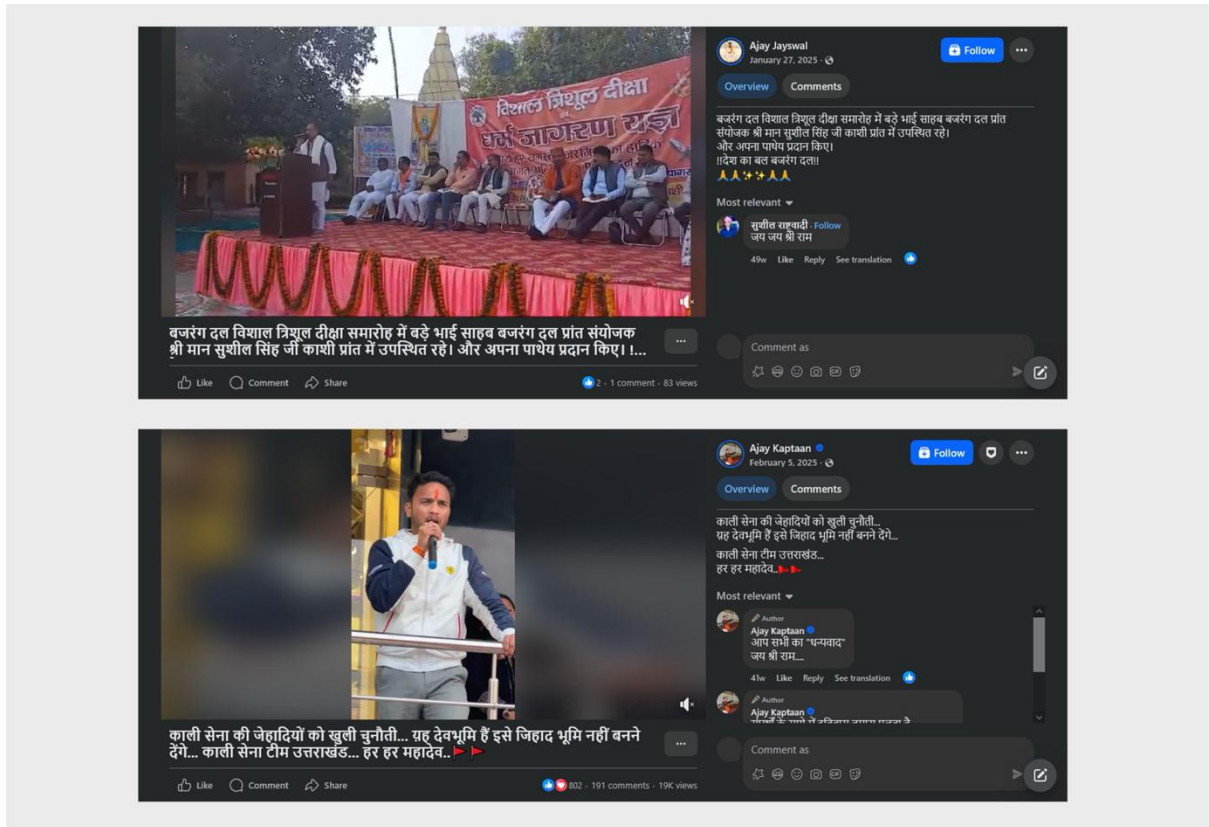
विशाल त्रिशूल दीक्षा
धर्म जागरण यज्ञ

बजरंग दल विशाल त्रिशूल दीक्षा समारोह में बड़े भाई साहब बजरंग दल प्रांत संयोजक श्री मान सुशील सिंह जी काशी प्रांत में उपस्थित रहे। और अपना पाथेय प्रदान किए। !...

Like Comment Share

2 · 1 comment · 83 views

Ajay Jayswal
January 27, 2025 ·

Follow

Overview Comments

बजरंग दल विशाल त्रिशूल दीक्षा समारोह में बड़े भाई साहब बजरंग दल प्रांत संयोजक श्री मान सुशील सिंह जी काशी प्रांत में उपस्थित रहे।
और अपना पाथेय प्रदान किए।
!!देश का बल बजरंग दल!!
🙏🙏✨✨🙏🙏

Most relevant

सुशील राष्ट्रवादी · Follow
जय जय श्री राम

49w Like Reply See translation

Comment as

काली सेना की जेहादियों को खुली चुनौती... ग्रह देवभूमि हैं इसे जिहाद भूमि नहीं बनने देंगे... काली सेना टीम उत्तराखंड... हर हर महादेव..🚩🚩

Like Comment Share

802 · 191 comments · 19K views

Ajay Kaptaan
February 5, 2025 ·

Follow

Overview Comments

काली सेना की जेहादियों को खुली चुनौती...
ग्रह देवभूमि हैं इसे जिहाद भूमि नहीं बनने देंगे...
काली सेना टीम उत्तराखंड...
हर हर महादेव..🚩🚩

Most relevant

Author
Ajay Kaptaan
आप सभी का "धन्यवाद"
जय श्री राम...

41w Like Reply See translation

Author
Ajay Kaptaan
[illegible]

Comment as